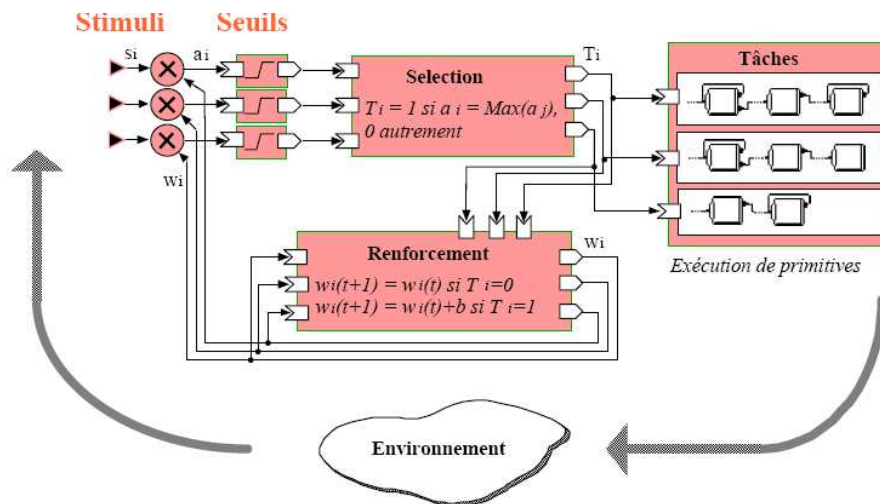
Stimuli

Seuils

si

ai

Ti

Tâches

Selection

$T_i = 1$ si $a_i = Max(a_j)$, 0 autrement

wi

Renforcement

wi

$w_i(t+1) = w_i(t)$ si $T_i=0$

$w_i(t+1) = w_i(t)+b$ si $T_i=1$

Exécution de primitives

Environnement